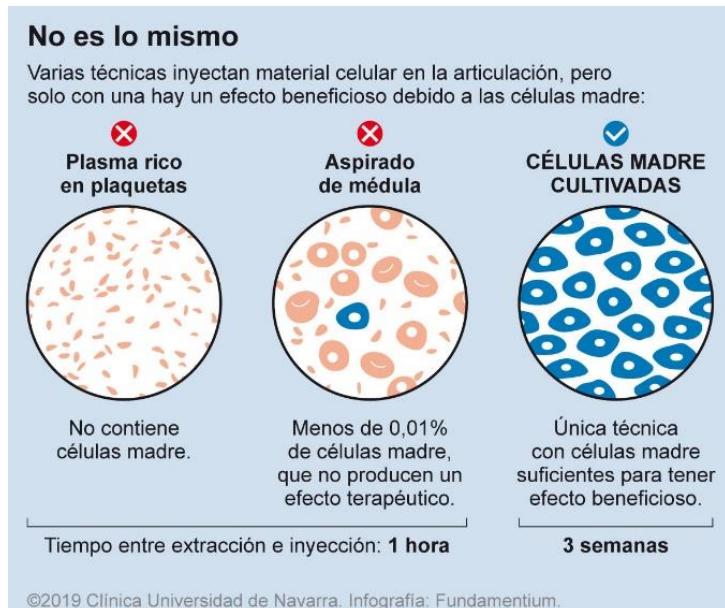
No es lo mismo

Varias técnicas inyectan material celular en la articulación, pero solo con una hay un efecto beneficioso debido a las células madre:

Plasma rico en plaquetas

Aspirado de médula

CÉLULAS MADRE CULTIVADAS

No contiene células madre.

Menos de 0,01% de células madre, que no producen un efecto terapéutico.

Única técnica con células madre suficientes para tener efecto beneficioso.

Tiempo entre extracción e inyección: **1 hora**

**3 semanas**

©2019 Clínica Universidad de Navarra. Infografía: Fundamentium.